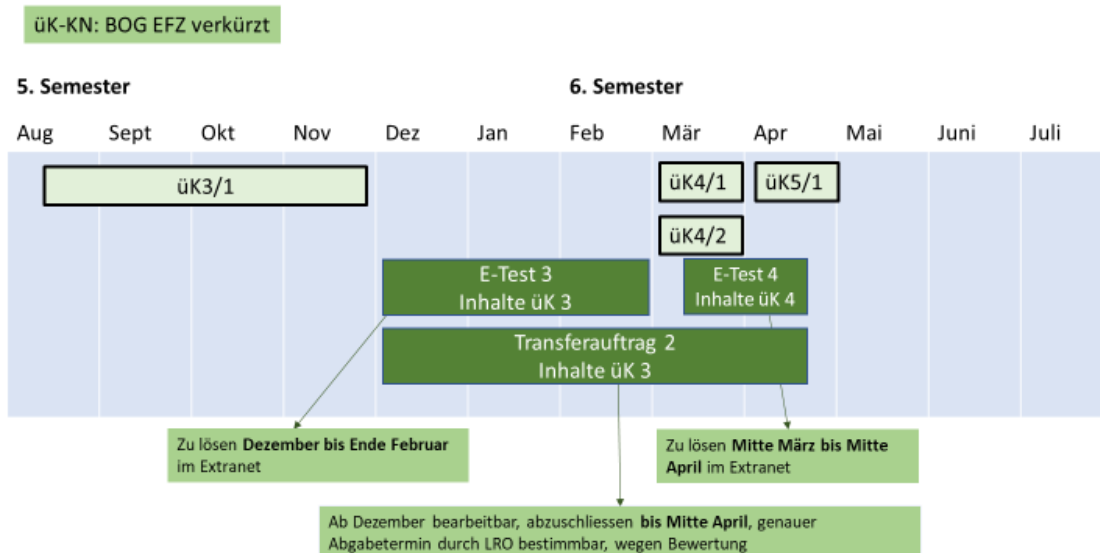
üK-KN: BOG EFZ verkürzt

5. Semester

6. Semester

Aug Sept Okt Nov Dez Jan Feb Mär Apr Mai Juni Juli

üK3/1

üK4/1

üK5/1

üK4/2

E-Test 3
Inhalte üK 3

E-Test 4
Inhalte üK 4

Transferauftrag 2
Inhalte üK 3

Zu lösen **Dezember bis Ende Februar** im Extranet

Zu lösen **Mitte März bis Mitte April** im Extranet

Ab Dezember bearbeitbar, abzuschliessen **bis Mitte April**, genauer Abgabetermin durch LRO bestimmbar, wegen Bewertung